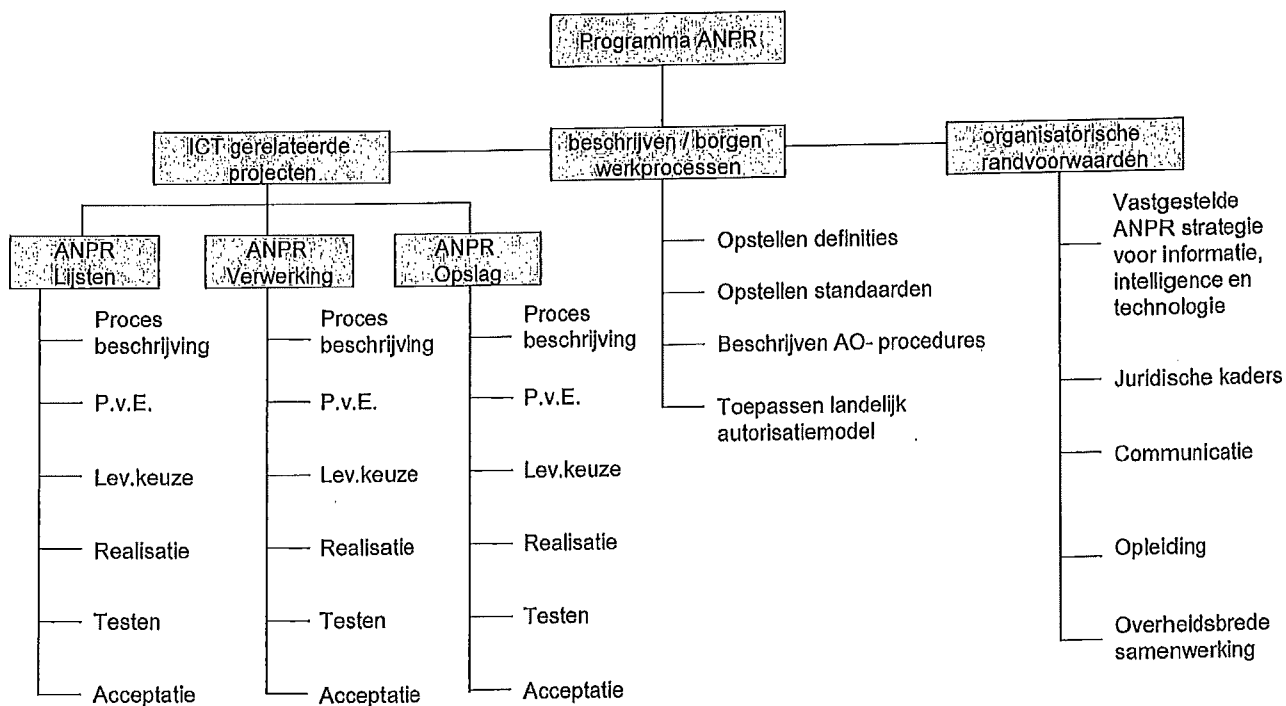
Programma ANPR

ICT gerelateerde projecten

beschrijven / borgen werkprocessen

organisatorische randvoorwaarden

ANPR Lijsten

Proces beschrijving

P.v.E.

Lev.keuze

Realisatie

Testen

Acceptatie

ANPR Verwerking

Proces beschrijving

P.v.E.

Lev.keuze

Realisatie

Testen

Acceptatie

ANPR Opslag

Proces beschrijving

P.v.E.

Lev.keuze

Realisatie

Testen

Acceptatie

Opstellen definities

Opstellen standaarden

Beschrijven AO- procedures

Toepassen landelijk autorisatiemodel

Vastgestelde ANPR strategie voor informatie, intelligence en technologie

Juridische kaders

Communicatie

Opleiding

Overheidsbrede samenwerking